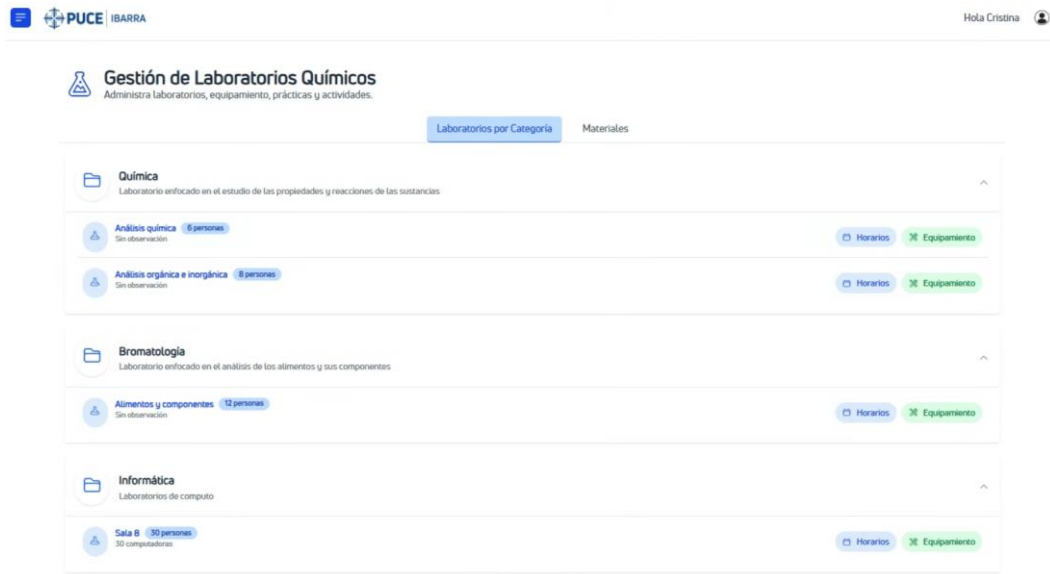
PUCE | IBARRA

Hola Cristina

Gestión de Laboratorios Químicos
Administra laboratorios, equipamiento, prácticas y actividades.

Laboratorios por Categoría
Materiales

Química
Laboratorio enfocado en el estudio de las propiedades y reacciones de las sustancias

Análisis química 6 personas
Sin observación
Horarios
Equipamiento

Análisis orgánica e inorgánica 8 personas
Sin observación
Horarios
Equipamiento

Bromatología
Laboratorio enfocado en el análisis de los alimentos y sus componentes

Alimentos y componentes 12 personas
Sin observación
Horarios
Equipamiento

Informática
Laboratorios de computo

Sala 8 30 personas
30 computadoras
Horarios
Equipamiento